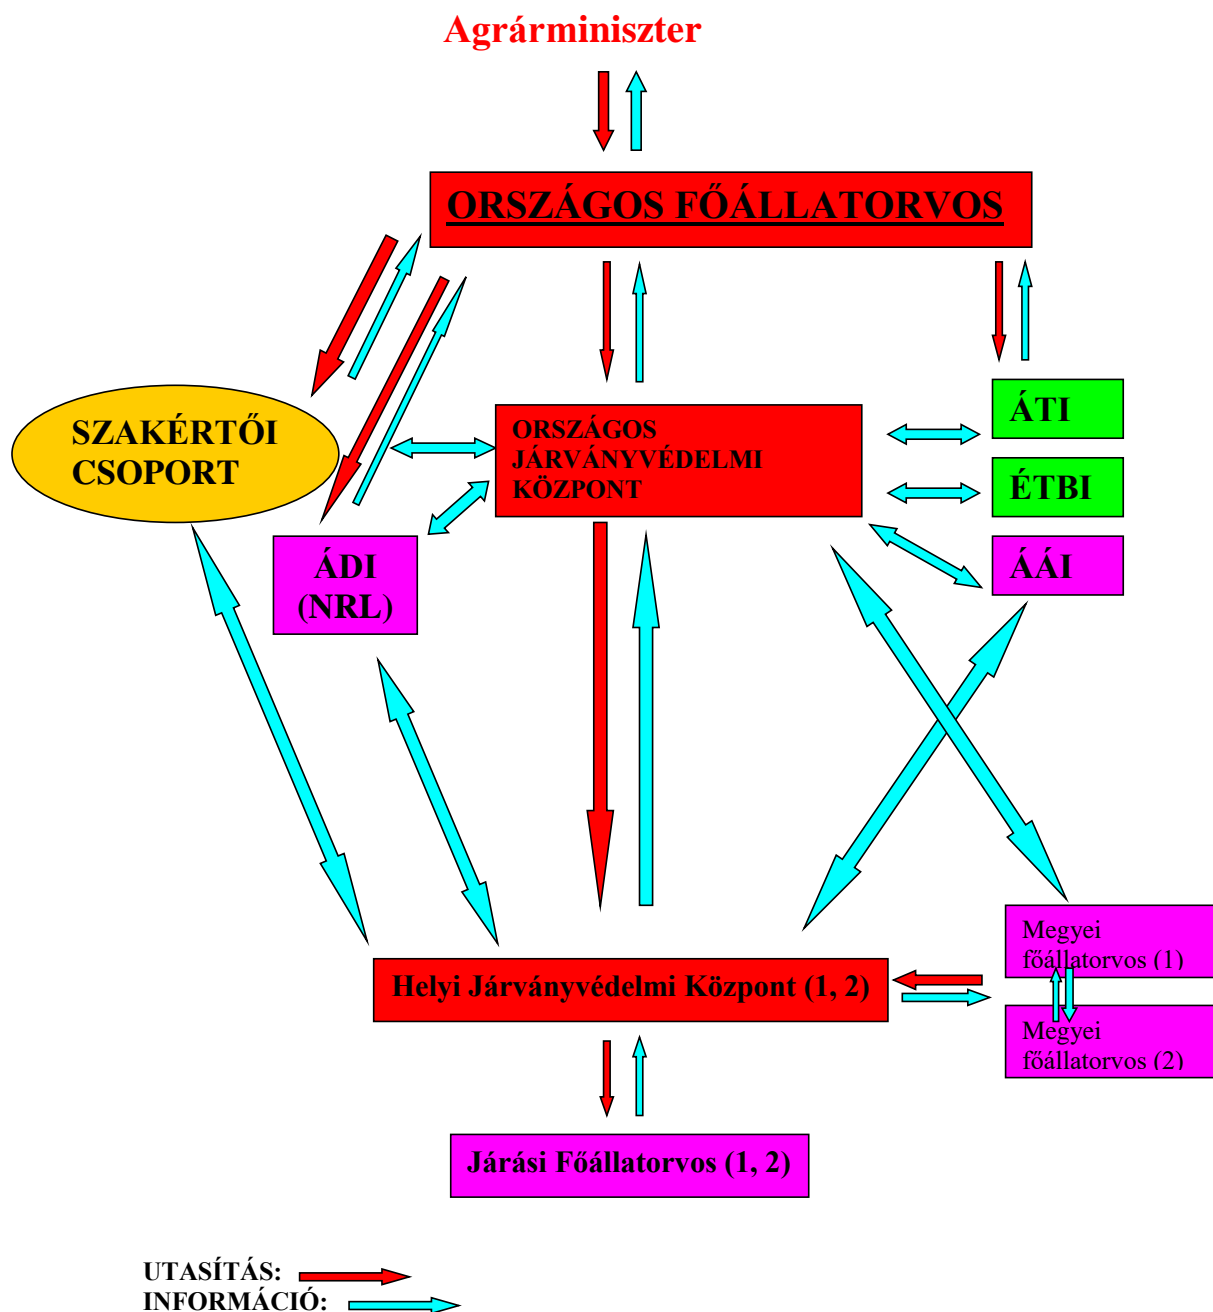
Agrárminiszter

ORSZÁGOS FŐÁLLATORVOS

SZAKÉRTŐI CSOPORT

ORSZÁGOS JÁRVÁNYVÉDELMI KÖZPONT

ÁTI

ÉTBI

ÁÁI

ÁDI (NRL)

Megyei főállatorvos (1)

Megyei főállatorvos (2)

Helyi Járványvédelmi Központ (1, 2)

Járási Főállatorvos (1, 2)

UTASÍTÁS:
INFORMÁCIÓ: